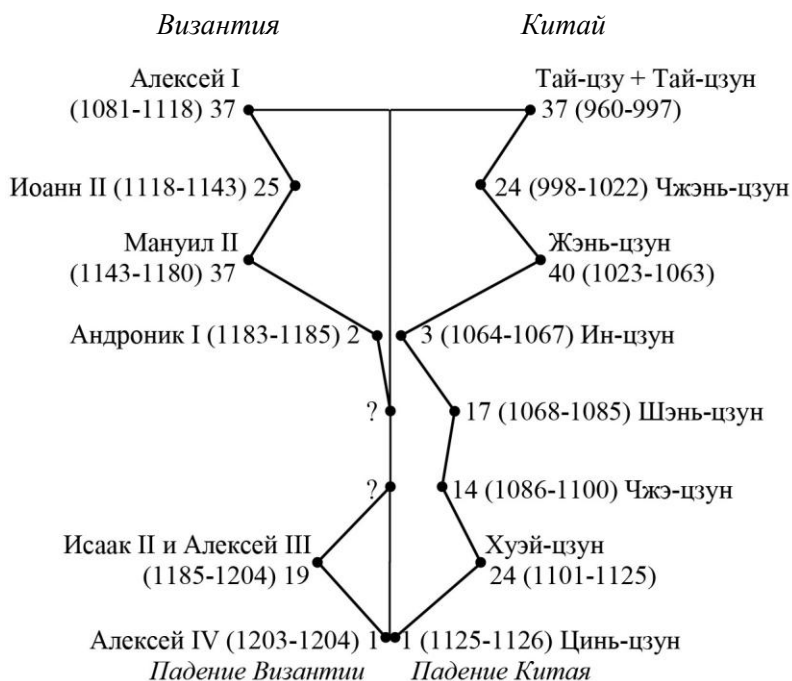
Византия

Китай

Алексей I (1081-1118) 37

Тай-цзу + Тай-цзун 37 (960-997)

Иоанн II (1118-1143) 25

24 (998-1022) Чжэнь-цзун

Мануил II (1143-1180) 37

Жэнь-цзун 40 (1023-1063)

Андроник I (1183-1185) 2

3 (1064-1067) Ин-цзун

?

17 (1068-1085) Шэнь-цзун

?

14 (1086-1100) Чжэ-цзун

Исаак II и Алексей III (1185-1204) 19

Хуэй-цзун 24 (1101-1125)

Алексей IV (1203-1204) 1

1 (1125-1126) Цинь-цзун

Падение Византии

Падение Китая